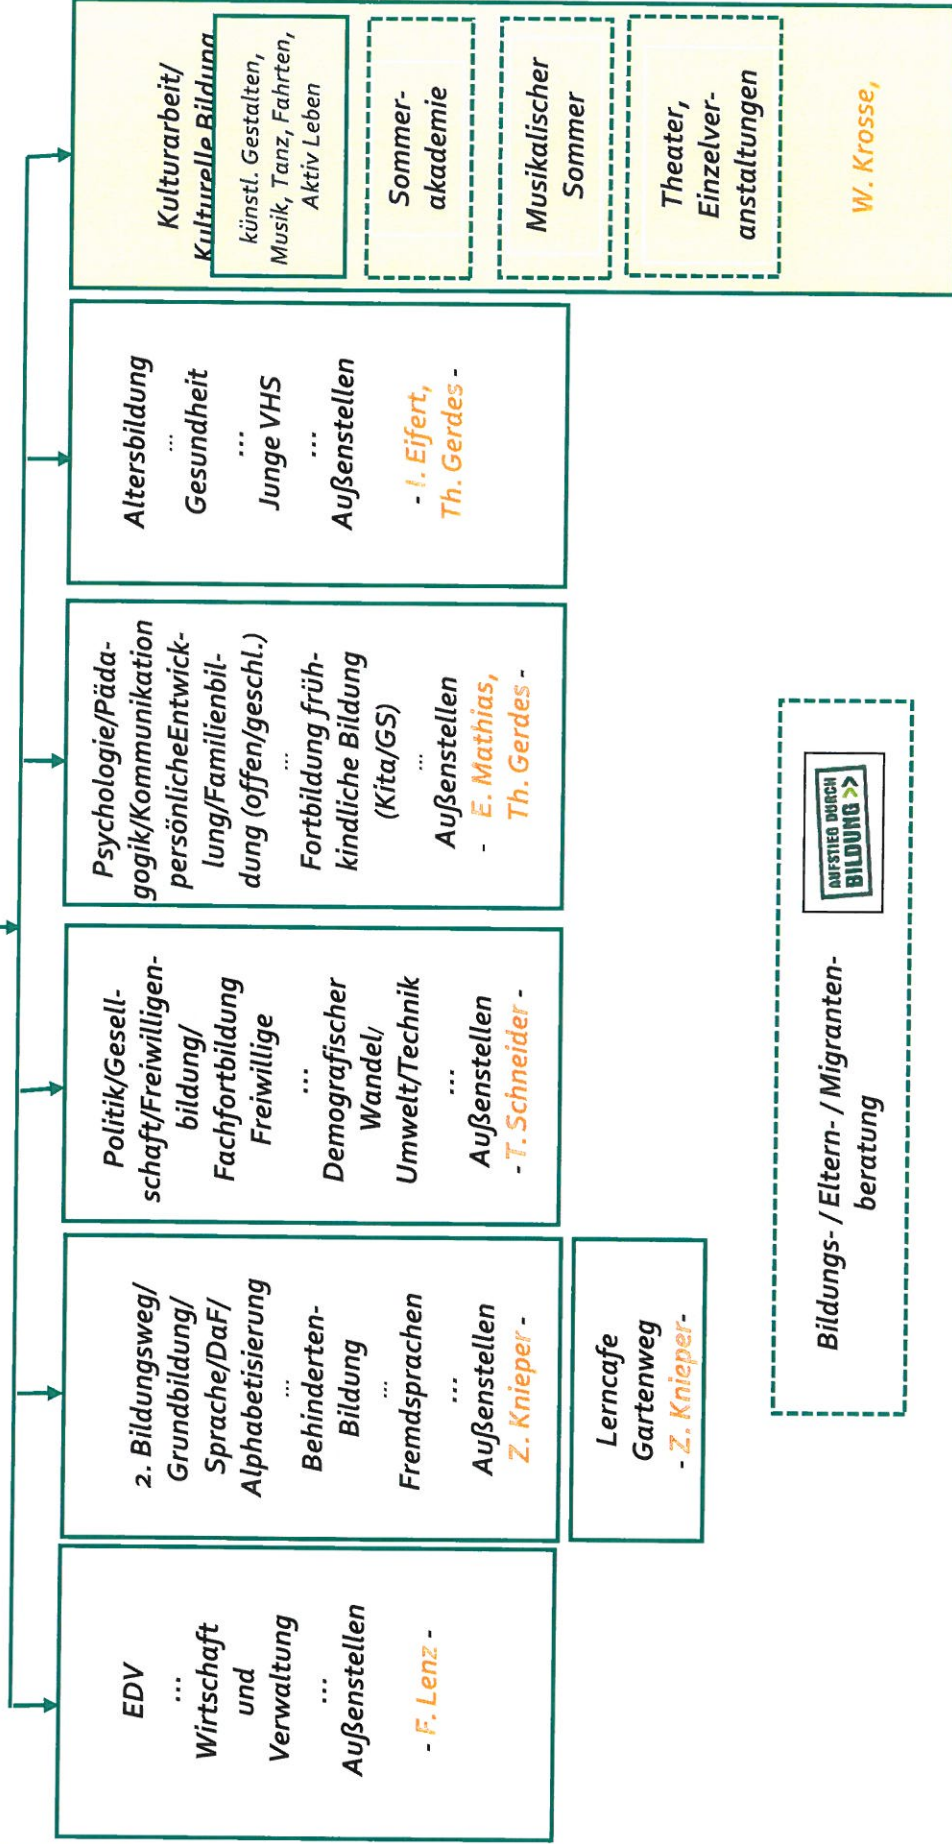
EDV
...
Wirtschaft und Verwaltung
...
Außenstellen

- F. Lenz -

2. Bildungsweg/ Grundbildung/ Sprache/DaF/ Alphabetisierung
...
Behinderten-Bildung
...
Fremdsprachen
...
Außenstellen
Z. Knieper -

Lerncafe Gartenweg
- Z. Knieper-

Politik/Gesellschaft/Freiwilligenbildung/ Fachfortbildung Freiwillige
...
Demografischer Wandel/ Umwelt/Technik
...
Außenstellen
- T. Schneider -

Psychologie/Pädagogik/Kommunikation persönlicheEntwicklung/Familienbildung (offen/geschl.)
...
Fortbildung frühkindliche Bildung (Kita/GS)
...
Außenstellen
- E. Mathias, Th. Gerdes -

Altersbildung
...
Gesundheit
...
Junge VHS
...
Außenstellen

- I. Eifert, Th. Gerdes -

Kulturarbeit/ Kulturelle Bildung

künstl. Gestalten, Musik, Tanz, Fahrten, Aktiv Leben

Sommer-akademie

Musikalischer Sommer

Theater, Einzelveranstaltungen

W. Krosse,

AUFSTIEG DURCH BILDUNG

Bildungs- / Eltern- / Migranten-beratung